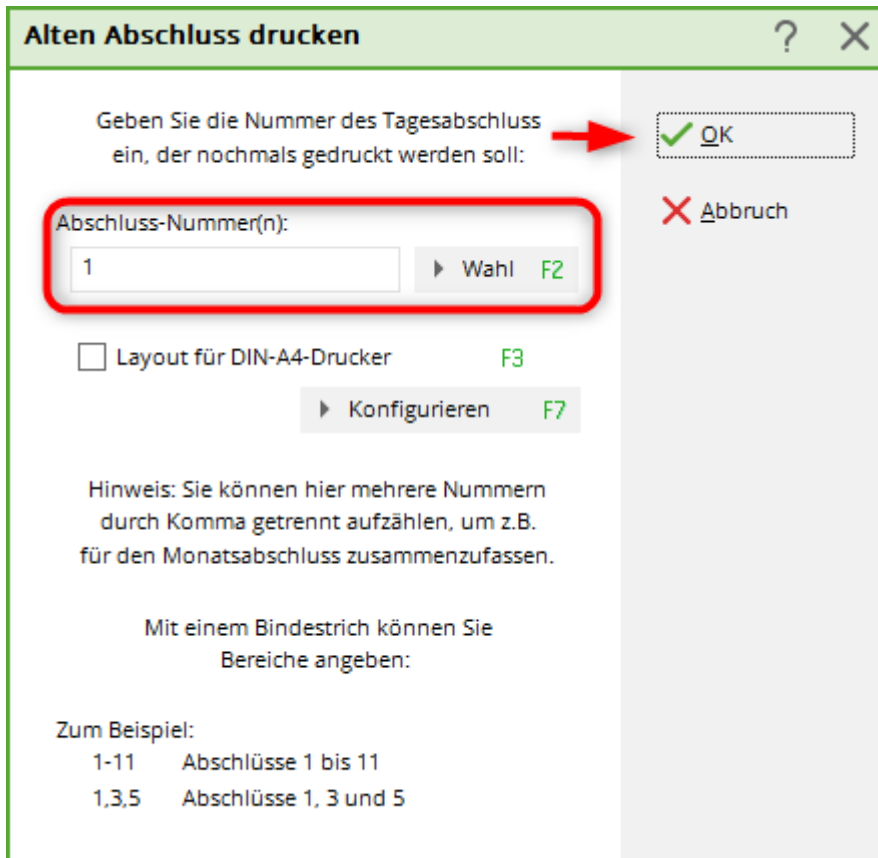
Alten Abschluss drucken ? ✕

Geben Sie die Nummer des Tagesabschluss ein, der nochmals gedruckt werden soll:

OK

Abbruch

Abschluss-Nummer(n):

1

Wahl F2

Layout für DIN-A4-Drucker F3

Konfigurieren F7

Hinweis: Sie können hier mehrere Nummern durch Komma getrennt aufzählen, um z.B. für den Monatsabschluss zusammenzufassen.

Mit einem Bindestrich können Sie Bereiche angeben:

Zum Beispiel:
1-11 Abschlüsse 1 bis 11
1,3,5 Abschlüsse 1, 3 und 5